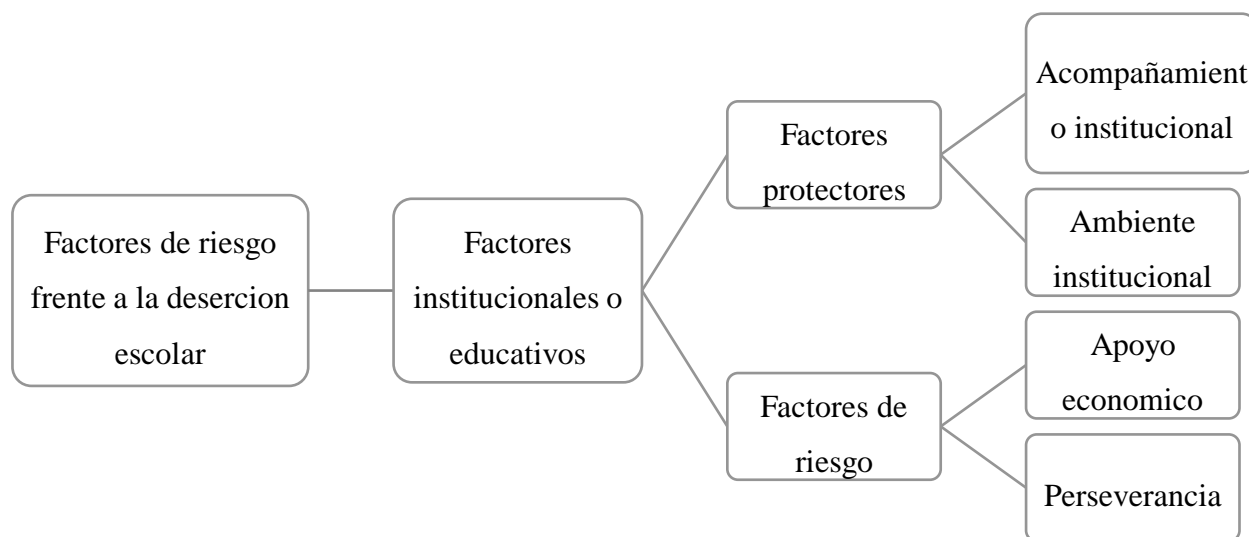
Factores de riesgo frente a la desercion escolar

Factores institucionales o educativos

Factores protectores

Acompañamiento institucional

Ambiente institucional

Factores de riesgo

Apoyo economico

Perseverancia